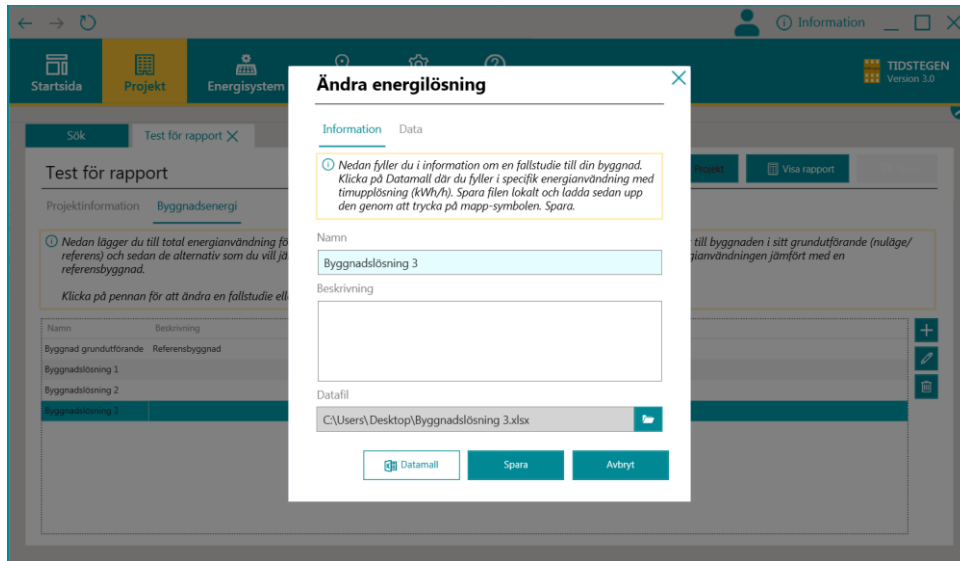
Information

Startsida
Projekt
Energisystem

TIDSTEGEN
Version 3.0

Sök
Test för rapport

Test för rapport
Projektinformation
Byggnadsenergi

Projekt
Visa rapport

Nedan lägger du till total energianvändning fö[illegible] referens) och sedan de alternativ som du vill jä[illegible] referensbyggnad.

Klicka på pennan för att ändra en fallstudie ell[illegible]

till byggnaden i sitt grundutförande (nuläge/ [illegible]gianvändningen jämfört med en

| Namn | Beskrivning |
|---|---|
| Byggnad grundutförande | Referensbyggnad |
| Byggnadslösning 1 | |
| Byggnadslösning 2 | |
| Byggnadslösning 3 | |

Ändra energilösning

Information
Data

Nedan fyller du i information om en fallstudie till din byggnad. Klicka på Datamall där du fyller i specifik energianvändning med timupplösning (kWh/h). Spara filen lokalt och ladda sedan upp den genom att trycka på mapp-symbolen. Spara.

Namn
Byggnadslösning 3

Beskrivning

Datafil
C:\Users\Desktop\Byggnadslösning 3.xlsx

Datamall
Spara
Avbryt